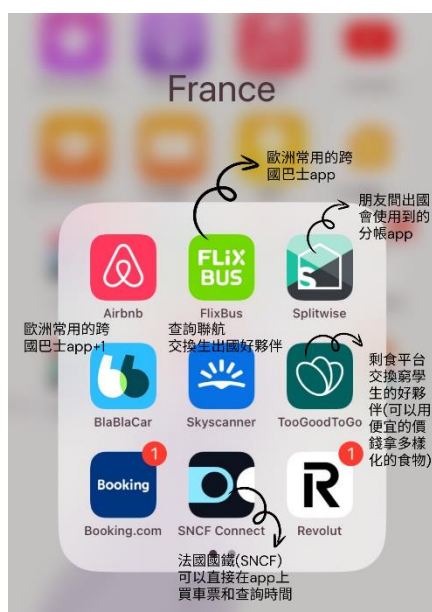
France

歐洲常用的跨國巴士app

朋友間出國會使用到的分帳app

FLiX BUS

Airbnb

FlixBus

Splitwise

歐洲常用的跨國巴士app+1

查詢聯航
交換生出國好夥伴

剩食平台
交換窮學生的好夥伴(可以用便宜的價錢拿多樣化的食物)

BlaBlaCar

Skyscanner

TooGoodToGo

Booking

1

1

Booking.com

SNCF Connect

Revolut

法國國鐵(SNCF)
可以直接在app上買車票和查詢時間